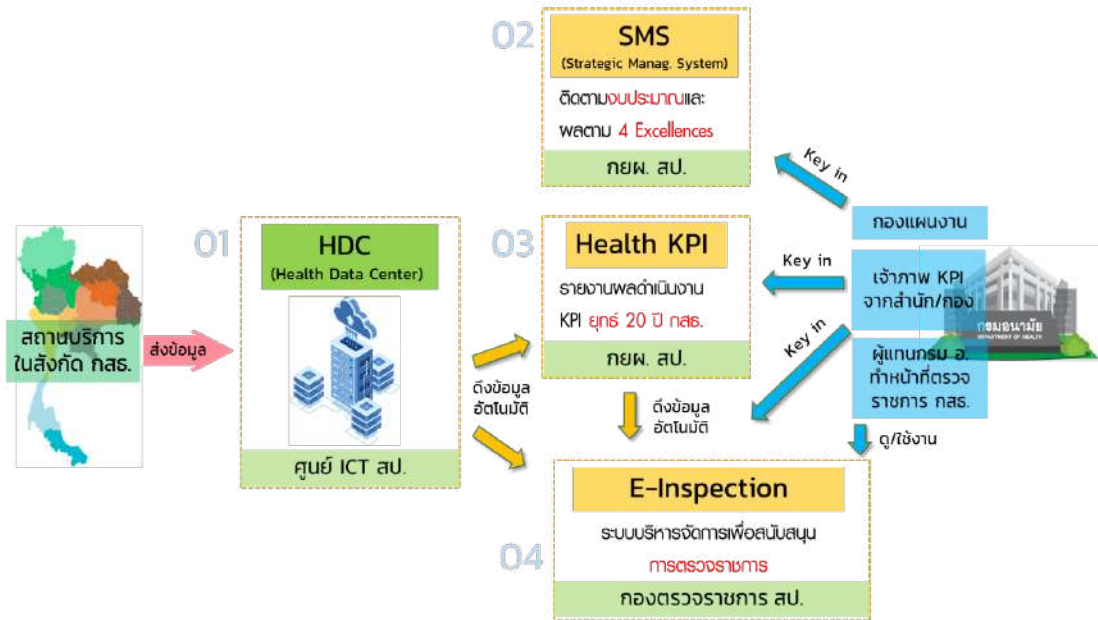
02
SMS
(Strategic Manag. System)
ติดตามงบประมาณและ
ผลตาม 4 Excellences
กยผ. สป.

Key in

กองแผนงาน

01
HDC
(Health Data Center)
ศูนย์ ICT สป.

สถานบริการ
ในสังกัด กสธ.

ส่งข้อมูล

03
Health KPI
รายงานผลดำเนินงาน
KPI ยุทธ์ 20 ปี กสธ.
กยผ. สป.

Key in

เจ้าภาพ KPI
จากสำนัก/กอง

กรมอนามัย
DEPARTMENT OF HEALTH

Key in

ผู้แทนกรม อ.
ทำหน้าที่ตรวจ
ราชการ กสธ.

ดึงข้อมูล
อัตโนมัติ

ดึงข้อมูล
อัตโนมัติ

ดู/ใช้งาน

E-Inspection
ระบบบริหารจัดการเพื่อสนับสนุน
การตรวจราชการ
04
กองตรวจราชการ สป.